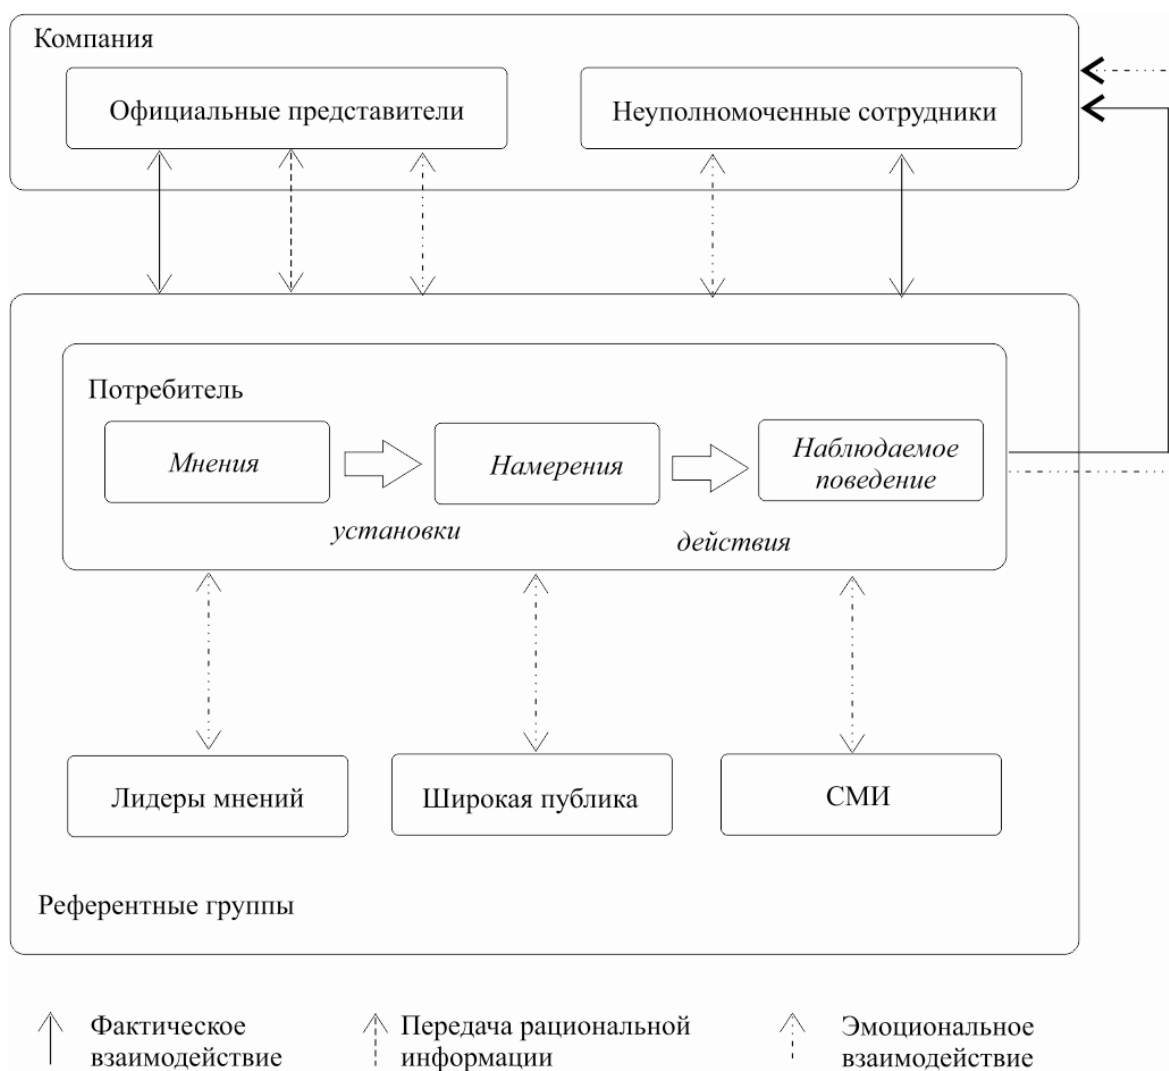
Компания

Официальные представители

Неуполномоченные сотрудники

Потребитель

Мнения

Намерения

Наблюдаемое поведение

установки

действия

Лидеры мнений

Широкая публика

СМИ

Референтные группы

Фактическое взаимодействие

Передача рациональной информации

Эмоциональное взаимодействие